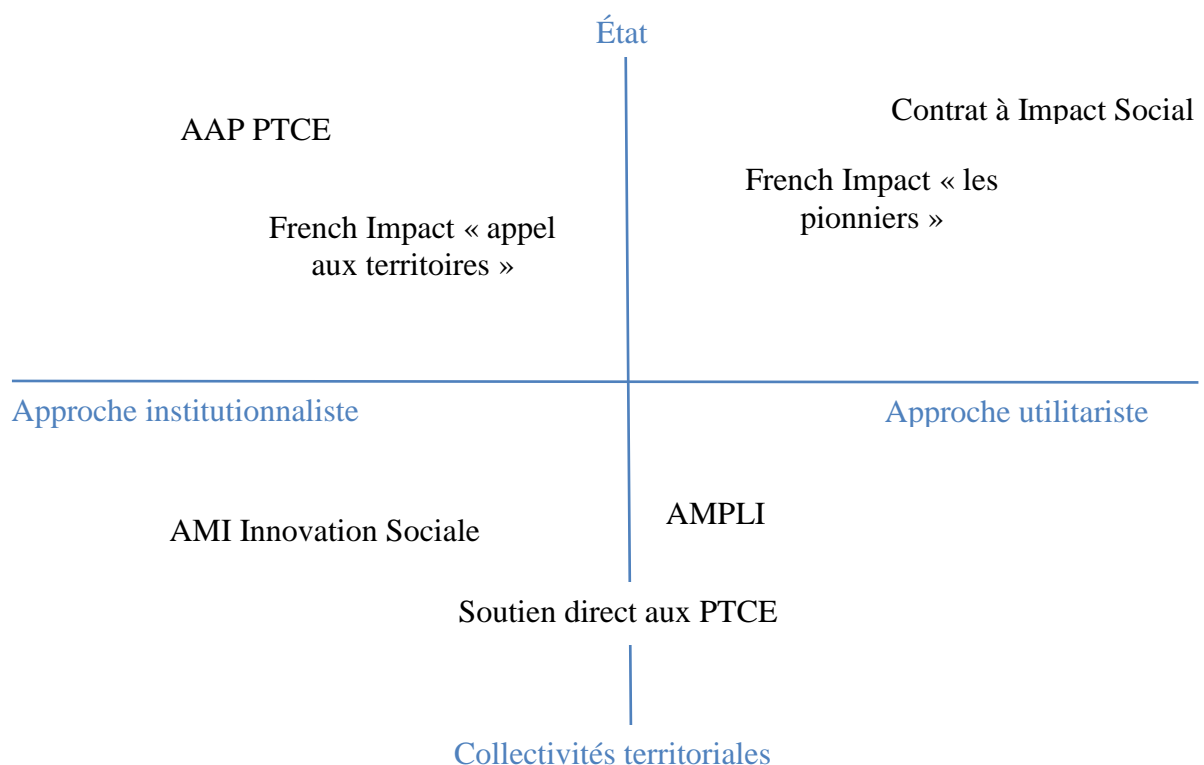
État

AAP PTCE

Contrat à Impact Social

French Impact « les pionniers »

French Impact « appel aux territoires »

Approche institutionnaliste

Approche utilitariste

AMI Innovation Sociale

AMPLI

Soutien direct aux PTCE

Collectivités territoriales